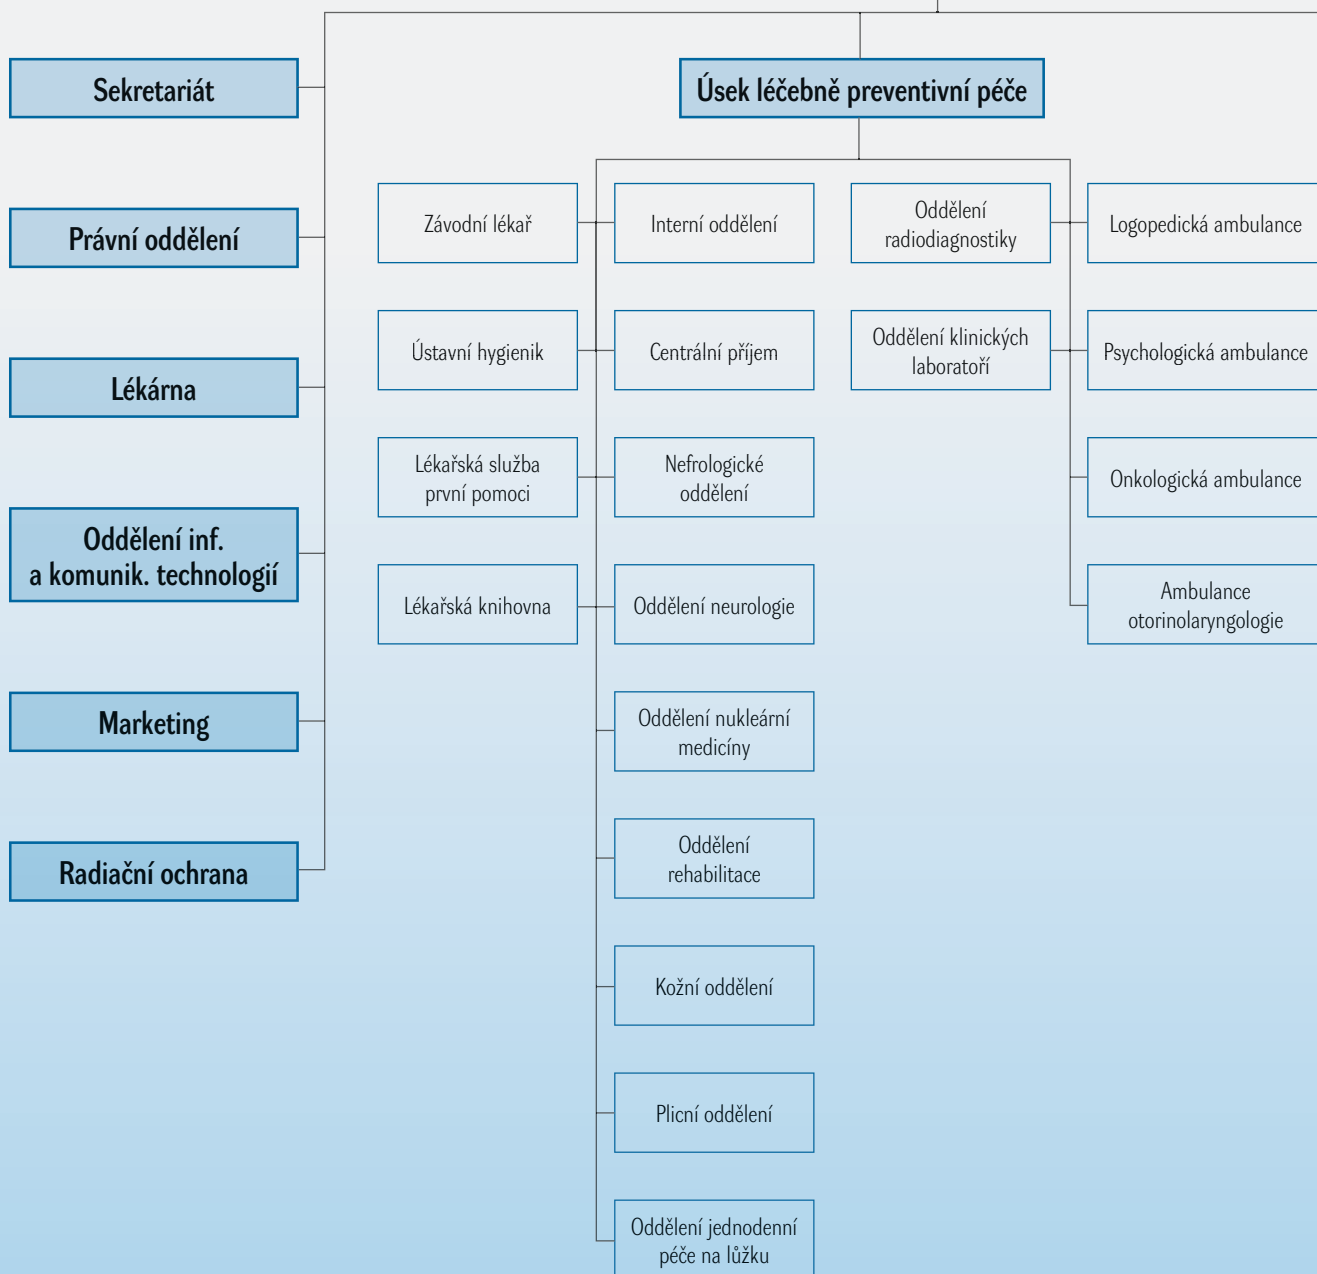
Sekretariát

Právní oddělení

Lékárna

Oddělení inf. a komunik. technologií

Marketing

Radiační ochrana

Úsek léčebně preventivní péče

Závodní lékař

Ústavní hygienik

Lékařská služba první pomoci

Lékařská knihovna

Interní oddělení

Centrální příjem

Nefrologické oddělení

Oddělení neurologie

Oddělení nukleární medicíny

Oddělení rehabilitace

Kožní oddělení

Plicní oddělení

Oddělení jednodenní péče na lůžku

Oddělení radiodiagnostiky

Oddělení klinických laboratoří

Logopedická ambulance

Psychologická ambulance

Onkologická ambulance

Ambulance otorinolaryngologie